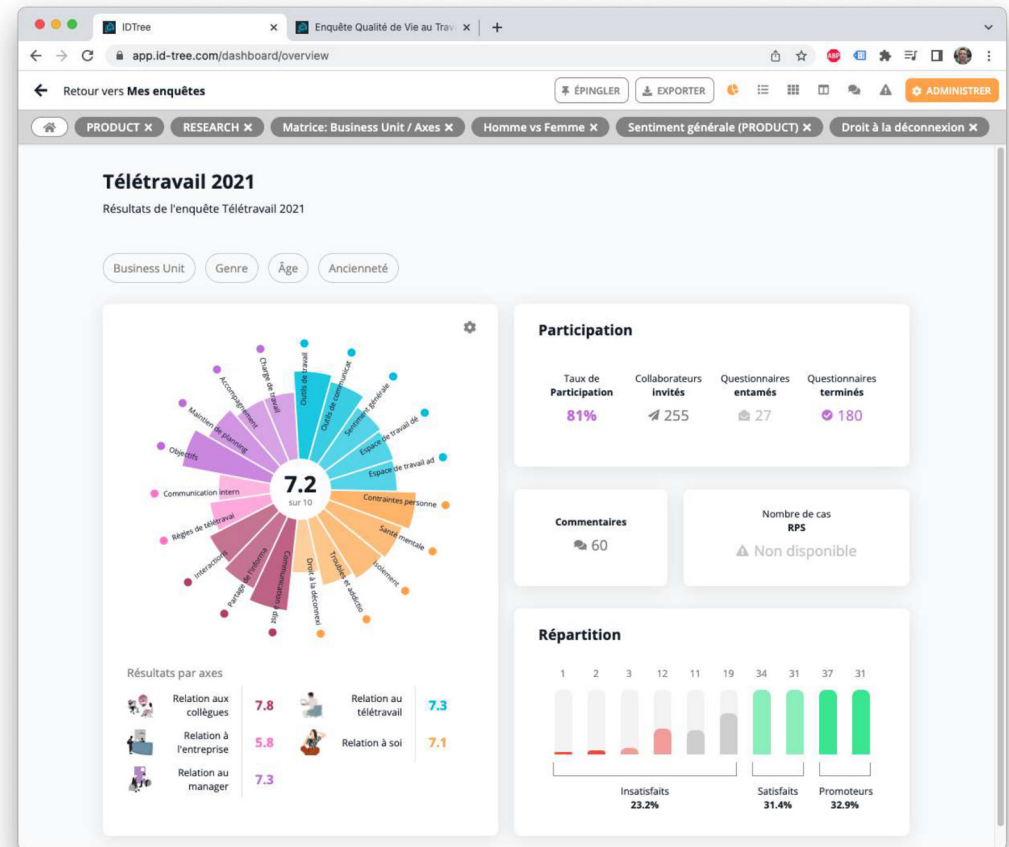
IDTree ×
Enquête Qualité de Vie au Trav ×
+
app.id-tree.com/dashboard/overview

Retour vers Mes enquêtes
ÉPINGLER
EXPORTER
ADMINISTRER

PRODUCT × RESEARCH × Matrice: Business Unit / Axes × Homme vs Femme × Sentiment générale (PRODUCT) × Droit à la déconnexion ×

Télétravail 2021
Résultats de l'enquête Télétravail 2021

Business Unit Genre Âge Ancienneté

Charge de travail
Outils de travail
Outils de communicat
Sentiment générale
Espace de travail dé
Espace de travail ad
Accompagnement
Maintien de planning
Objectifs
Communication intern
Règles de télétravail
Interactions
Partage de l'informa
Communication
dtp
Droit à la déconnexi
Troubles et addictio
Isolement
Santé mentale
Contraintes personne
7.2
sur 10

Résultats par axes
Relation aux collègues 7.8
Relation au télétravail 7.3
Relation à l'entreprise 5.8
Relation à soi 7.1
Relation au manager 7.3

Participation
Taux de Participation 81%
Collaborateurs invités 255
Questionnaires entamés 27
Questionnaires terminés 180

Commentaires
60

Nombre de cas RPS
Non disponible

Répartition
1 2 3 12 11 19 34 31 37 31
Insatisfaits 23.2%
Satisfaits 31.4%
Promoteurs 32.9%